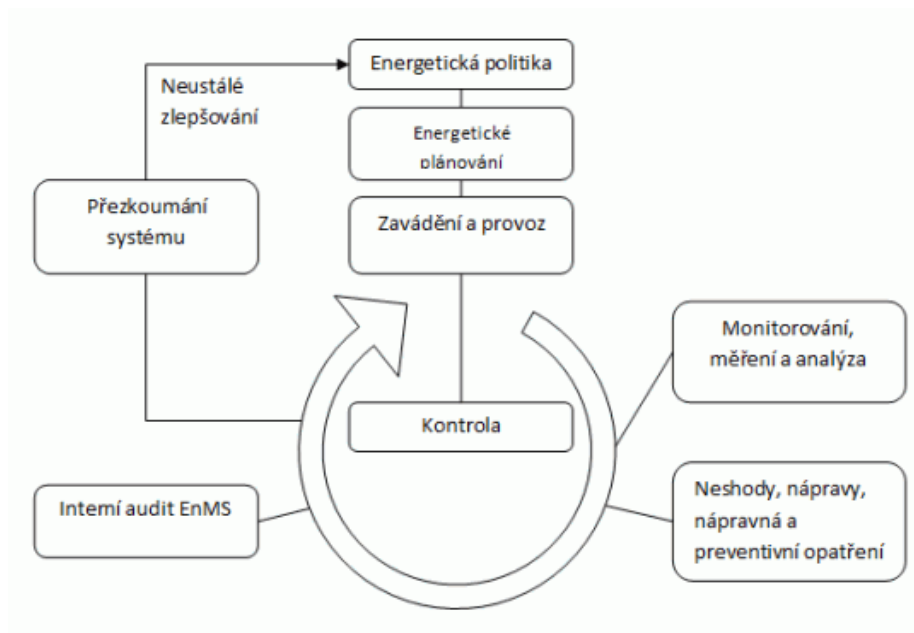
Energetická politika

Neustálé zlepšování

Energetické plánování

Přezkoumání systému

Zavádění a provoz

Monitorování, měření a analýza

Kontrola

Interní audit EnMS

Neshody, nápravy, nápravná a preventivní opatření